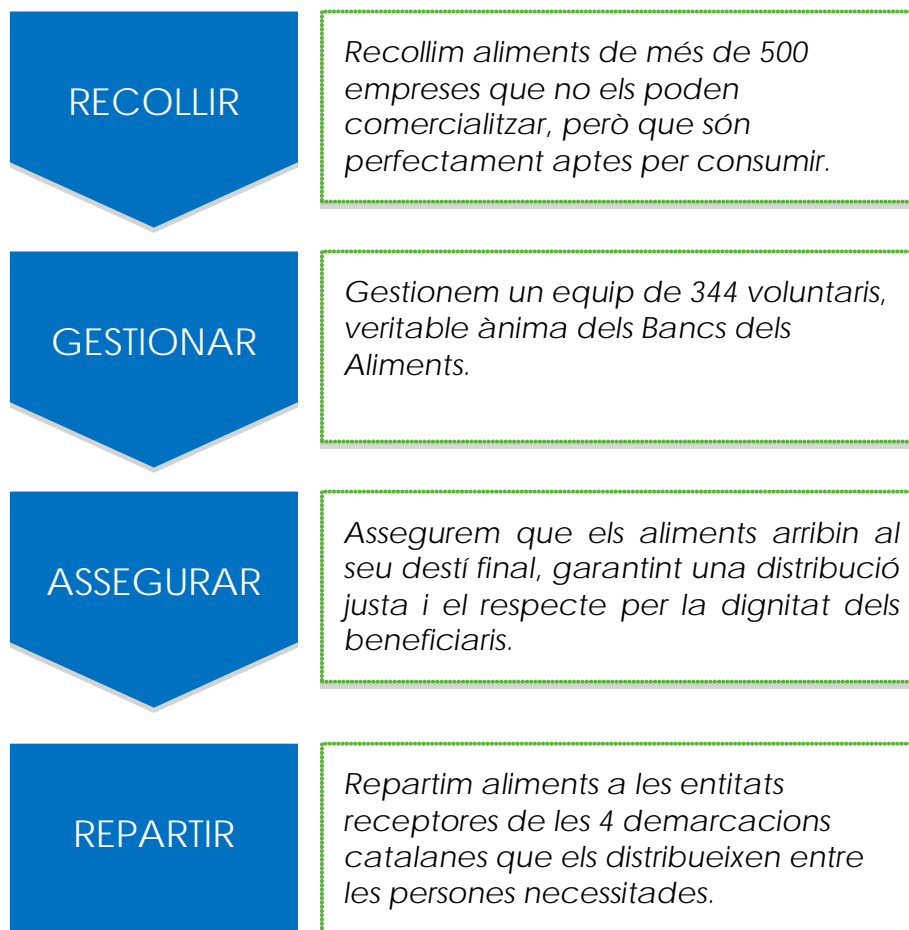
RECOLLIR

Recollim aliments de més de 500 empreses que no els poden comercialitzar, però que són perfectament aptes per consumir.

GESTIONAR

Gestionem un equip de 344 voluntaris, veritable ànima dels Bancs dels Aliments.

ASSEGURAR

Assegurem que els aliments arribin al seu destí final, garantint una distribució justa i el respecte per la dignitat dels beneficiaris.

REPARTIR

Repartim aliments a les entitats receptores de les 4 demarcacions catalanes que els distribueixen entre les persones necessitades.